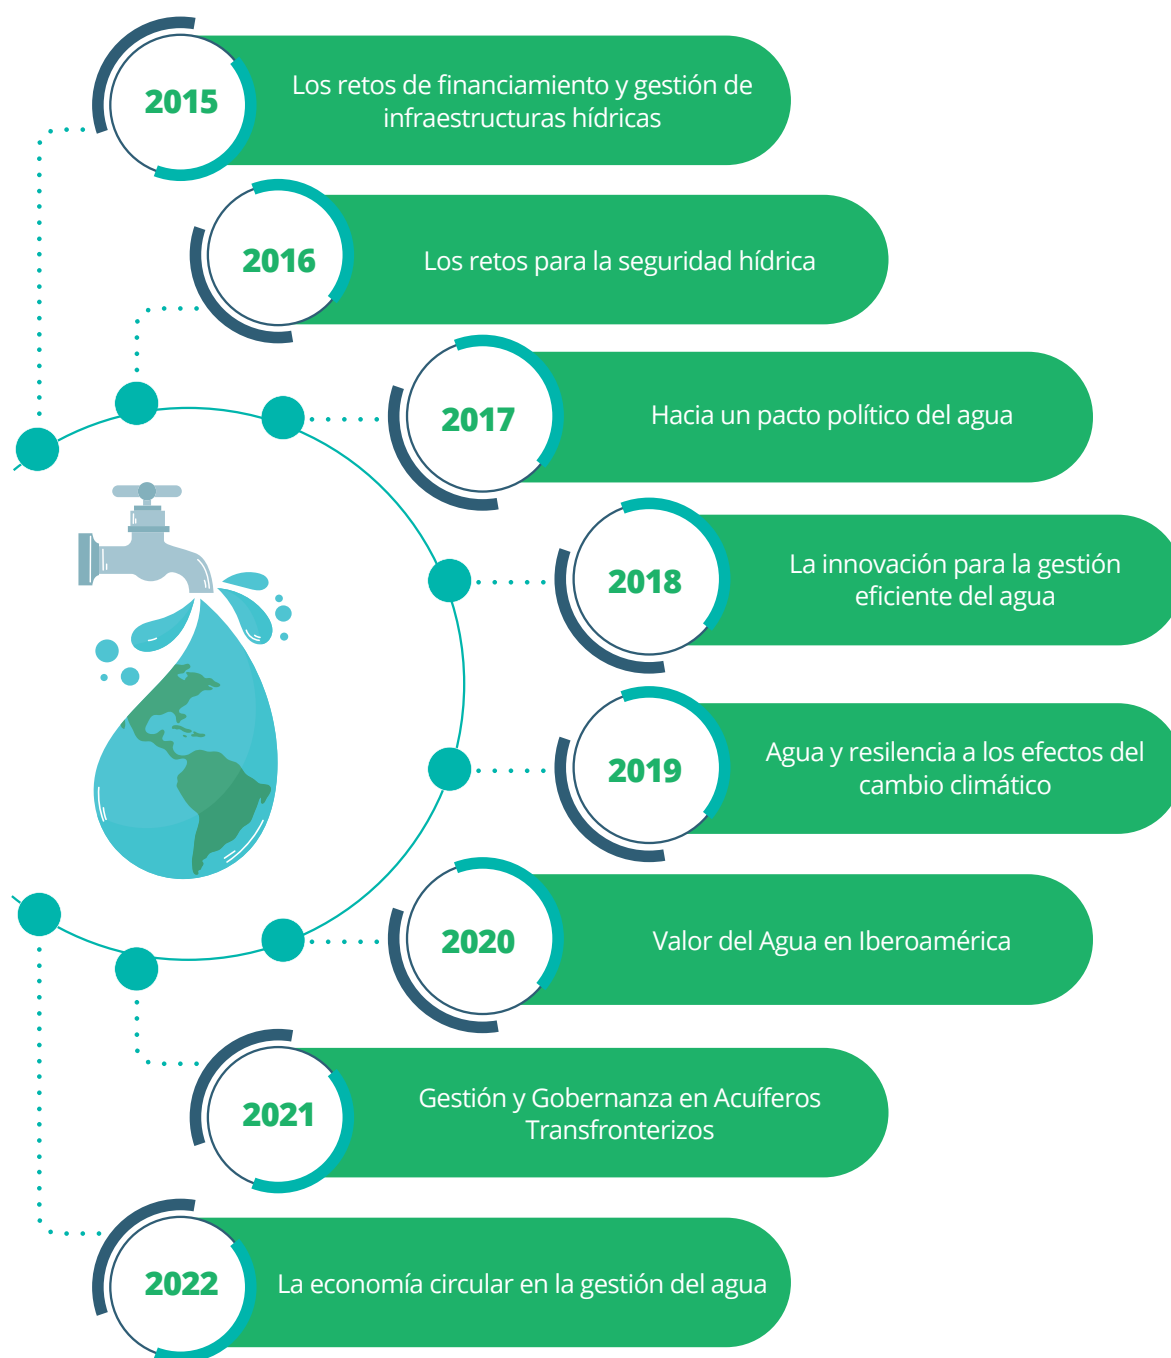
2015
Los retos de financiamiento y gestión de infraestructuras hídricas

2016
Los retos para la seguridad hídrica

2017
Hacia un pacto político del agua

2018
La innovación para la gestión eficiente del agua

2019
Agua y resilencia a los efectos del cambio climático

2020
Valor del Agua en Iberoamérica

2021
Gestión y Gobernanza en Acuíferos Transfronterizos

2022
La economía circular en la gestión del agua